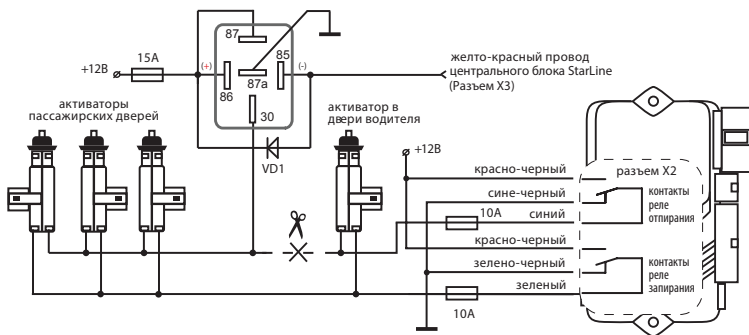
87
85
15A
+12В
(+)
(-)
87a
86
30
желто-красный провод центрального блока StarLine (Разъем X3)

активаторы пассажирских дверей

активатор в двери водителя

VD1
+12В
красно-черный
разъем X2
сине-черный
контакты реле отпирания
10A
синий
красно-черный
зелено-черный
контакты реле запирания
зеленый
10A